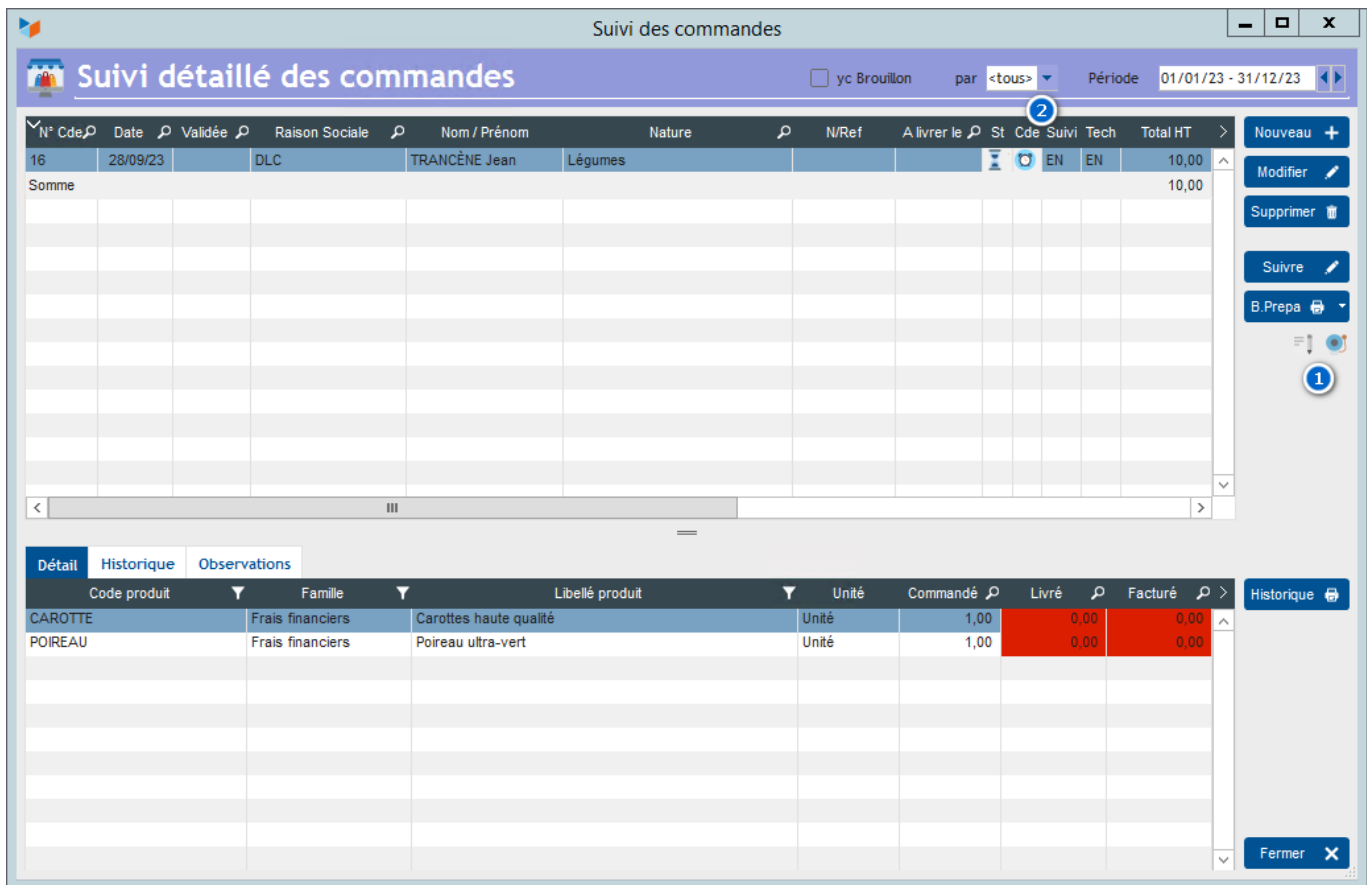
Suivi des commandes

Suivi détaillé des commandes

yc Brouillon par <tous> Période 01/01/23 - 31/12/23

2

| N° Cde | Date | Validée | Raison Sociale | Nom / Prénom | Nature | N/Ref | A livrer le | St | Cde | Suivi | Tech | Total HT |
|---|---|---|---|---|---|---|---|---|---|---|---|---|
| 16 | 28/09/23 | | DLC | TRANCÈNE Jean | Légumes | | | | | EN | EN | 10,00 |
| Somme | | | | | | | | | | | | 10,00 |

Nouveau
Modifier
Supprimer
Suivre
B.Prepa
1

Détail Historique Observations

| Code produit | Famille | Libellé produit | Unité | Commandé | Livré | Facturé |
|---|---|---|---|---|---|---|
| CAROTTE | Frais financiers | Carottes haute qualité | Unité | 1,00 | 0,00 | 0,00 |
| POIREAU | Frais financiers | Poireau ultra-vert | Unité | 1,00 | 0,00 | 0,00 |

Historique
Fermer